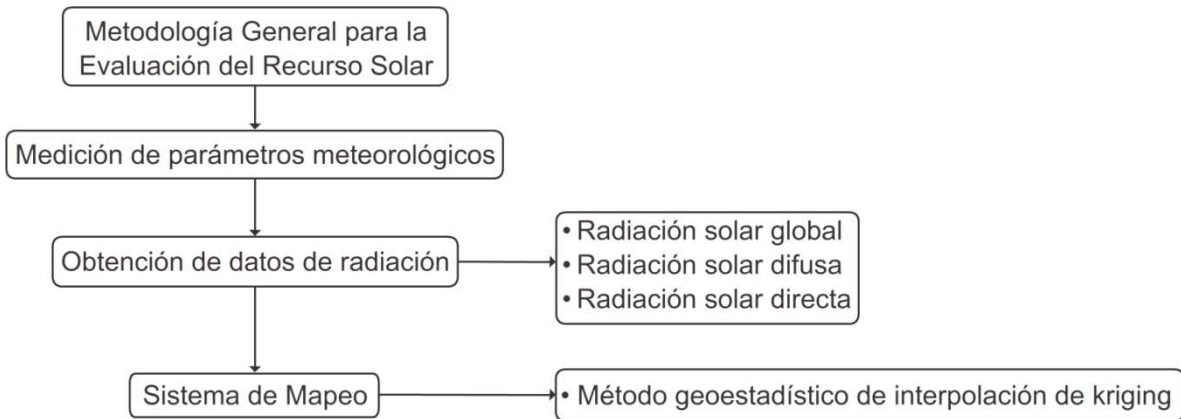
Metodología General para la Evaluación del Recurso Solar

Medición de parámetros meteorológicos

Obtención de datos de radiación

• Radiación solar global
• Radiación solar difusa
• Radiación solar directa

Sistema de Mapeo

• Método geoestadístico de interpolación de kriging